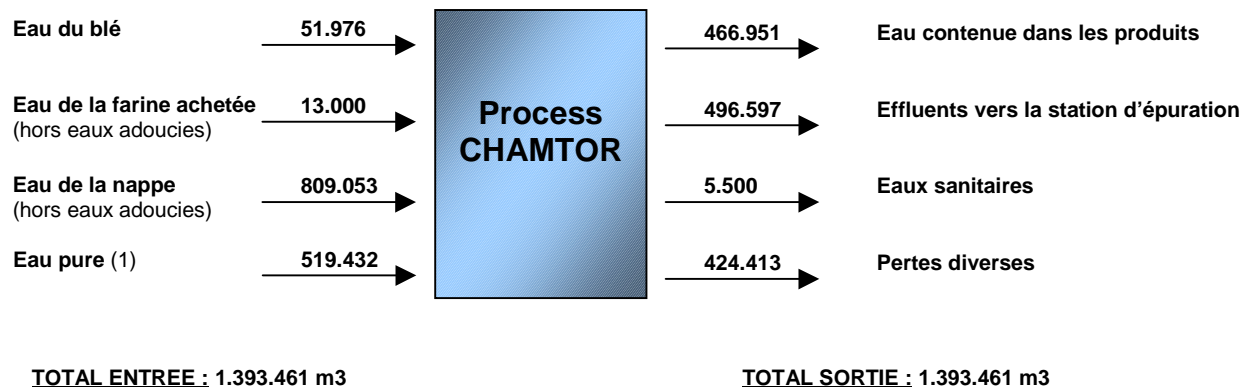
Eau du blé 51.976

Eau de la farine achetée (hors eaux adoucies) 13.000

Eau de la nappe (hors eaux adoucies) 809.053

Eau pure (1) 519.432

Process CHAMTOR

466.951 Eau contenue dans les produits

496.597 Effluents vers la station d'épuration

5.500 Eaux sanitaires

424.413 Pertes diverses

TOTAL ENTREE : 1.393.461 m3

TOTAL SORTIE : 1.393.461 m3